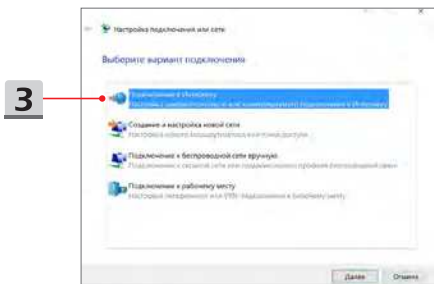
3

Настройка подключения или сети

Выберите вариант подключения

Подключение к Интернету
Настройка широкополосного или коммутируемого подключения к Интернету.

Создание и настройка новой сети
Настройка нового маршрутизатора или точки доступа.

Подключение к беспроводной сети вручную
Подключение к скрытой сети или создание нового профиля беспроводной связи.

Подключение к рабочему месту
Настройка телефонного или VPN-подключения к рабочему месту.

Далее Отмена